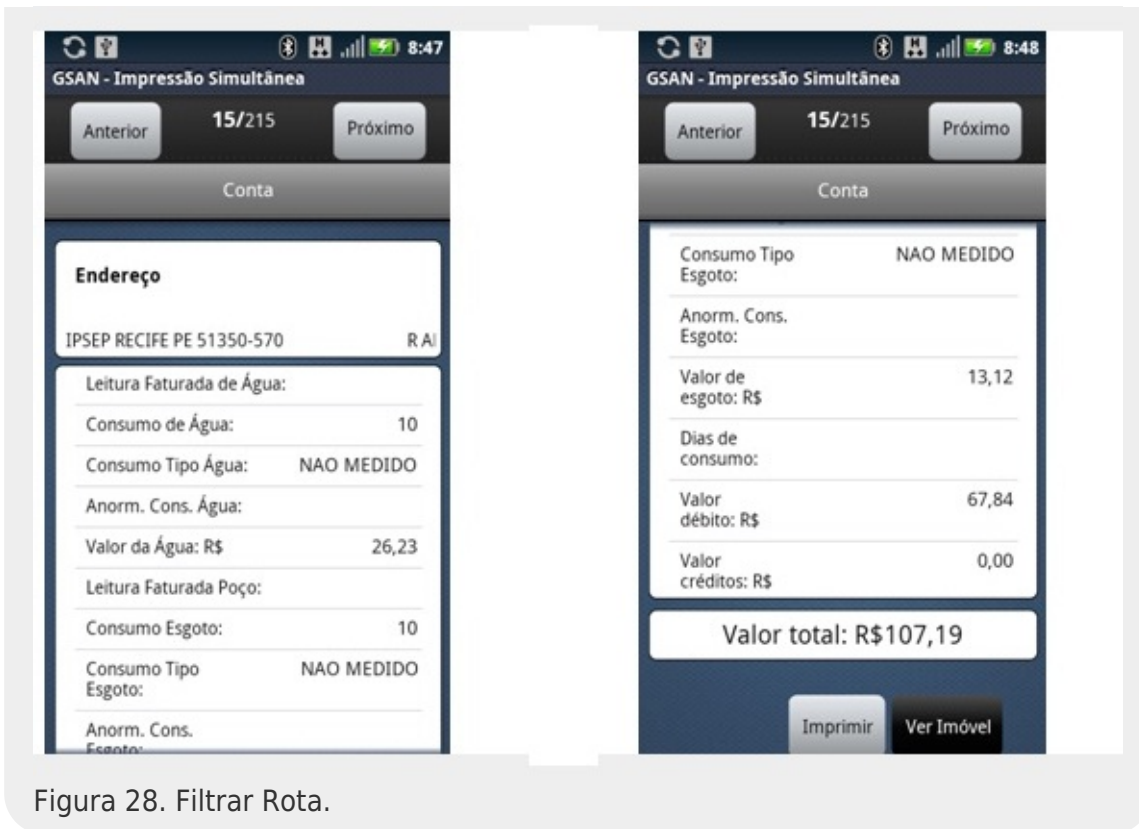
8:47
GSAN - Impressão Simultânea
Anterior 15/215 Próximo
Conta
Endereço
IPSEP RECIFE PE 51350-570 R A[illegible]
Leitura Faturada de Água:
Consumo de Água: 10
Consumo Tipo Água: NAO MEDIDO
Anorm. Cons. Água:
Valor da Água: R$ 26,23
Leitura Faturada Poço:
Consumo Esgoto: 10
Consumo Tipo Esgoto: NAO MEDIDO
Anorm. Cons. Esgoto:

8:48
GSAN - Impressão Simultânea
Anterior 15/215 Próximo
Conta
Consumo Tipo Esgoto: NAO MEDIDO
Anorm. Cons. Esgoto:
Valor de esgoto: R$ 13,12
Dias de consumo:
Valor débito: R$ 67,84
Valor créditos: R$ 0,00
Valor total: R$107,19
Imprimir Ver Imóvel

Figura 28. Filtrar Rota.